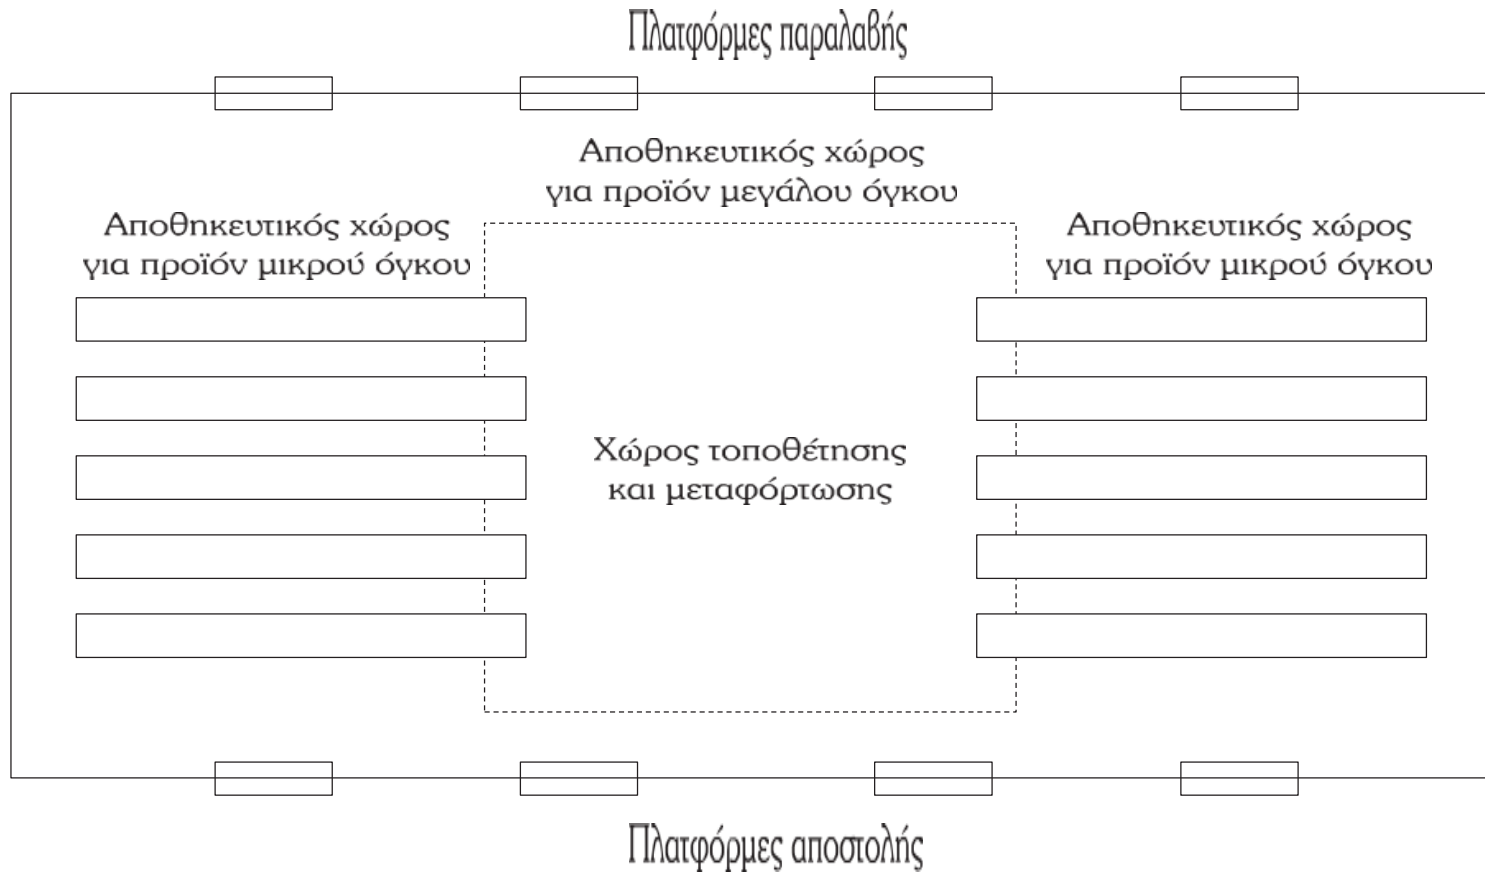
Πλατφόρμες παραλαβής

Αποθηκευτικός χώρος για προϊόν μεγάλου όγκου

Αποθηκευτικός χώρος για προϊόν μικρού όγκου

Αποθηκευτικός χώρος για προϊόν μικρού όγκου

Χώρος τοποθέτησης και μεταφόρτωσης

Πλατφόρμες αποστολής